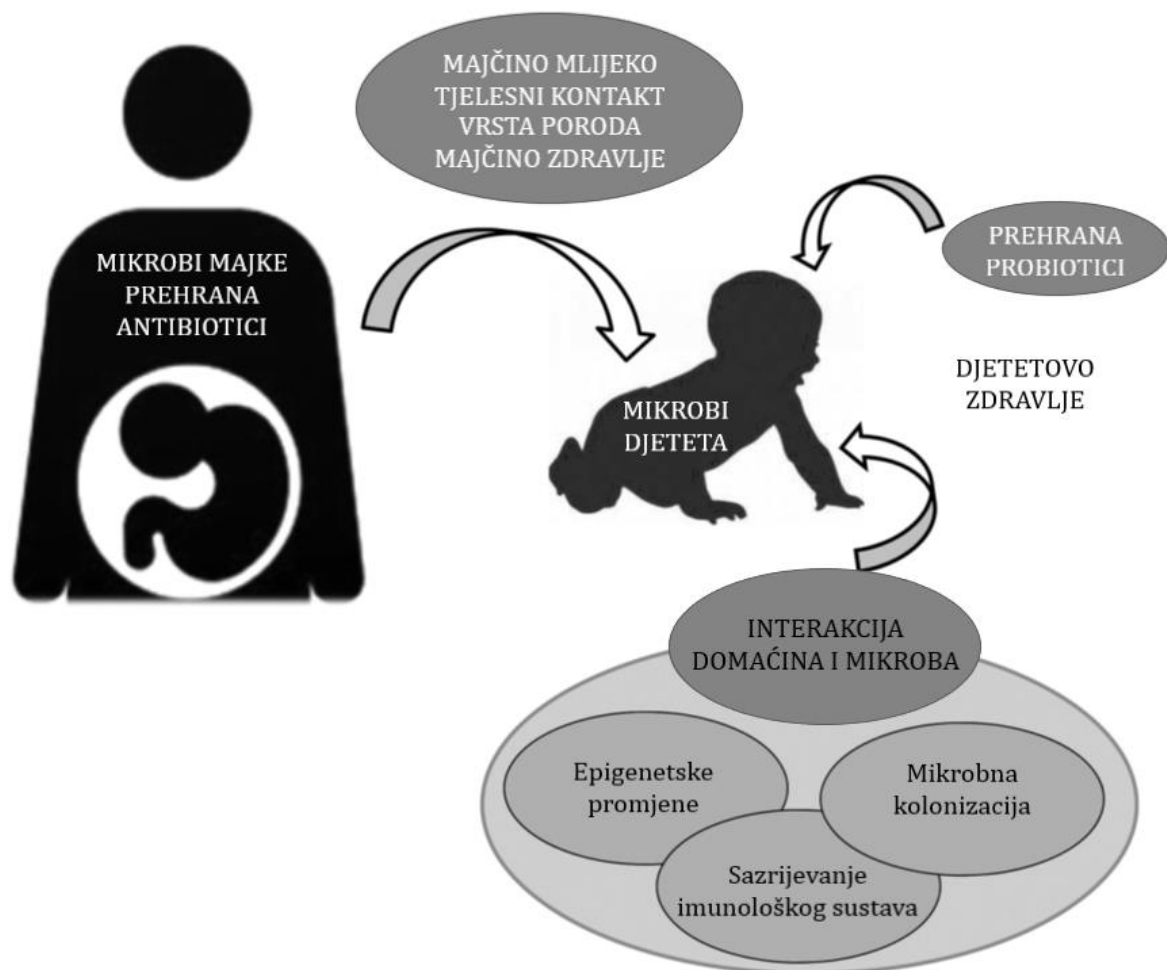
MAJČINO MLIJEKO
TJELESNI KONTAKT
VRSTA PORODA
MAJČINO ZDRAVLJE

MIKROBI MAJKE
PREHRANA
ANTIBIOTICI

PREHRANA
PROBIOTICI

MIKROBI
DJETETA

DJETETOVO
ZDRAVLJE

INTERAKCIJA
DOMAĆINA I MIKROBA

Epigenetske
promjene

Mikrobna
kolonizacija

Sazrijevanje
imunološkog sustava